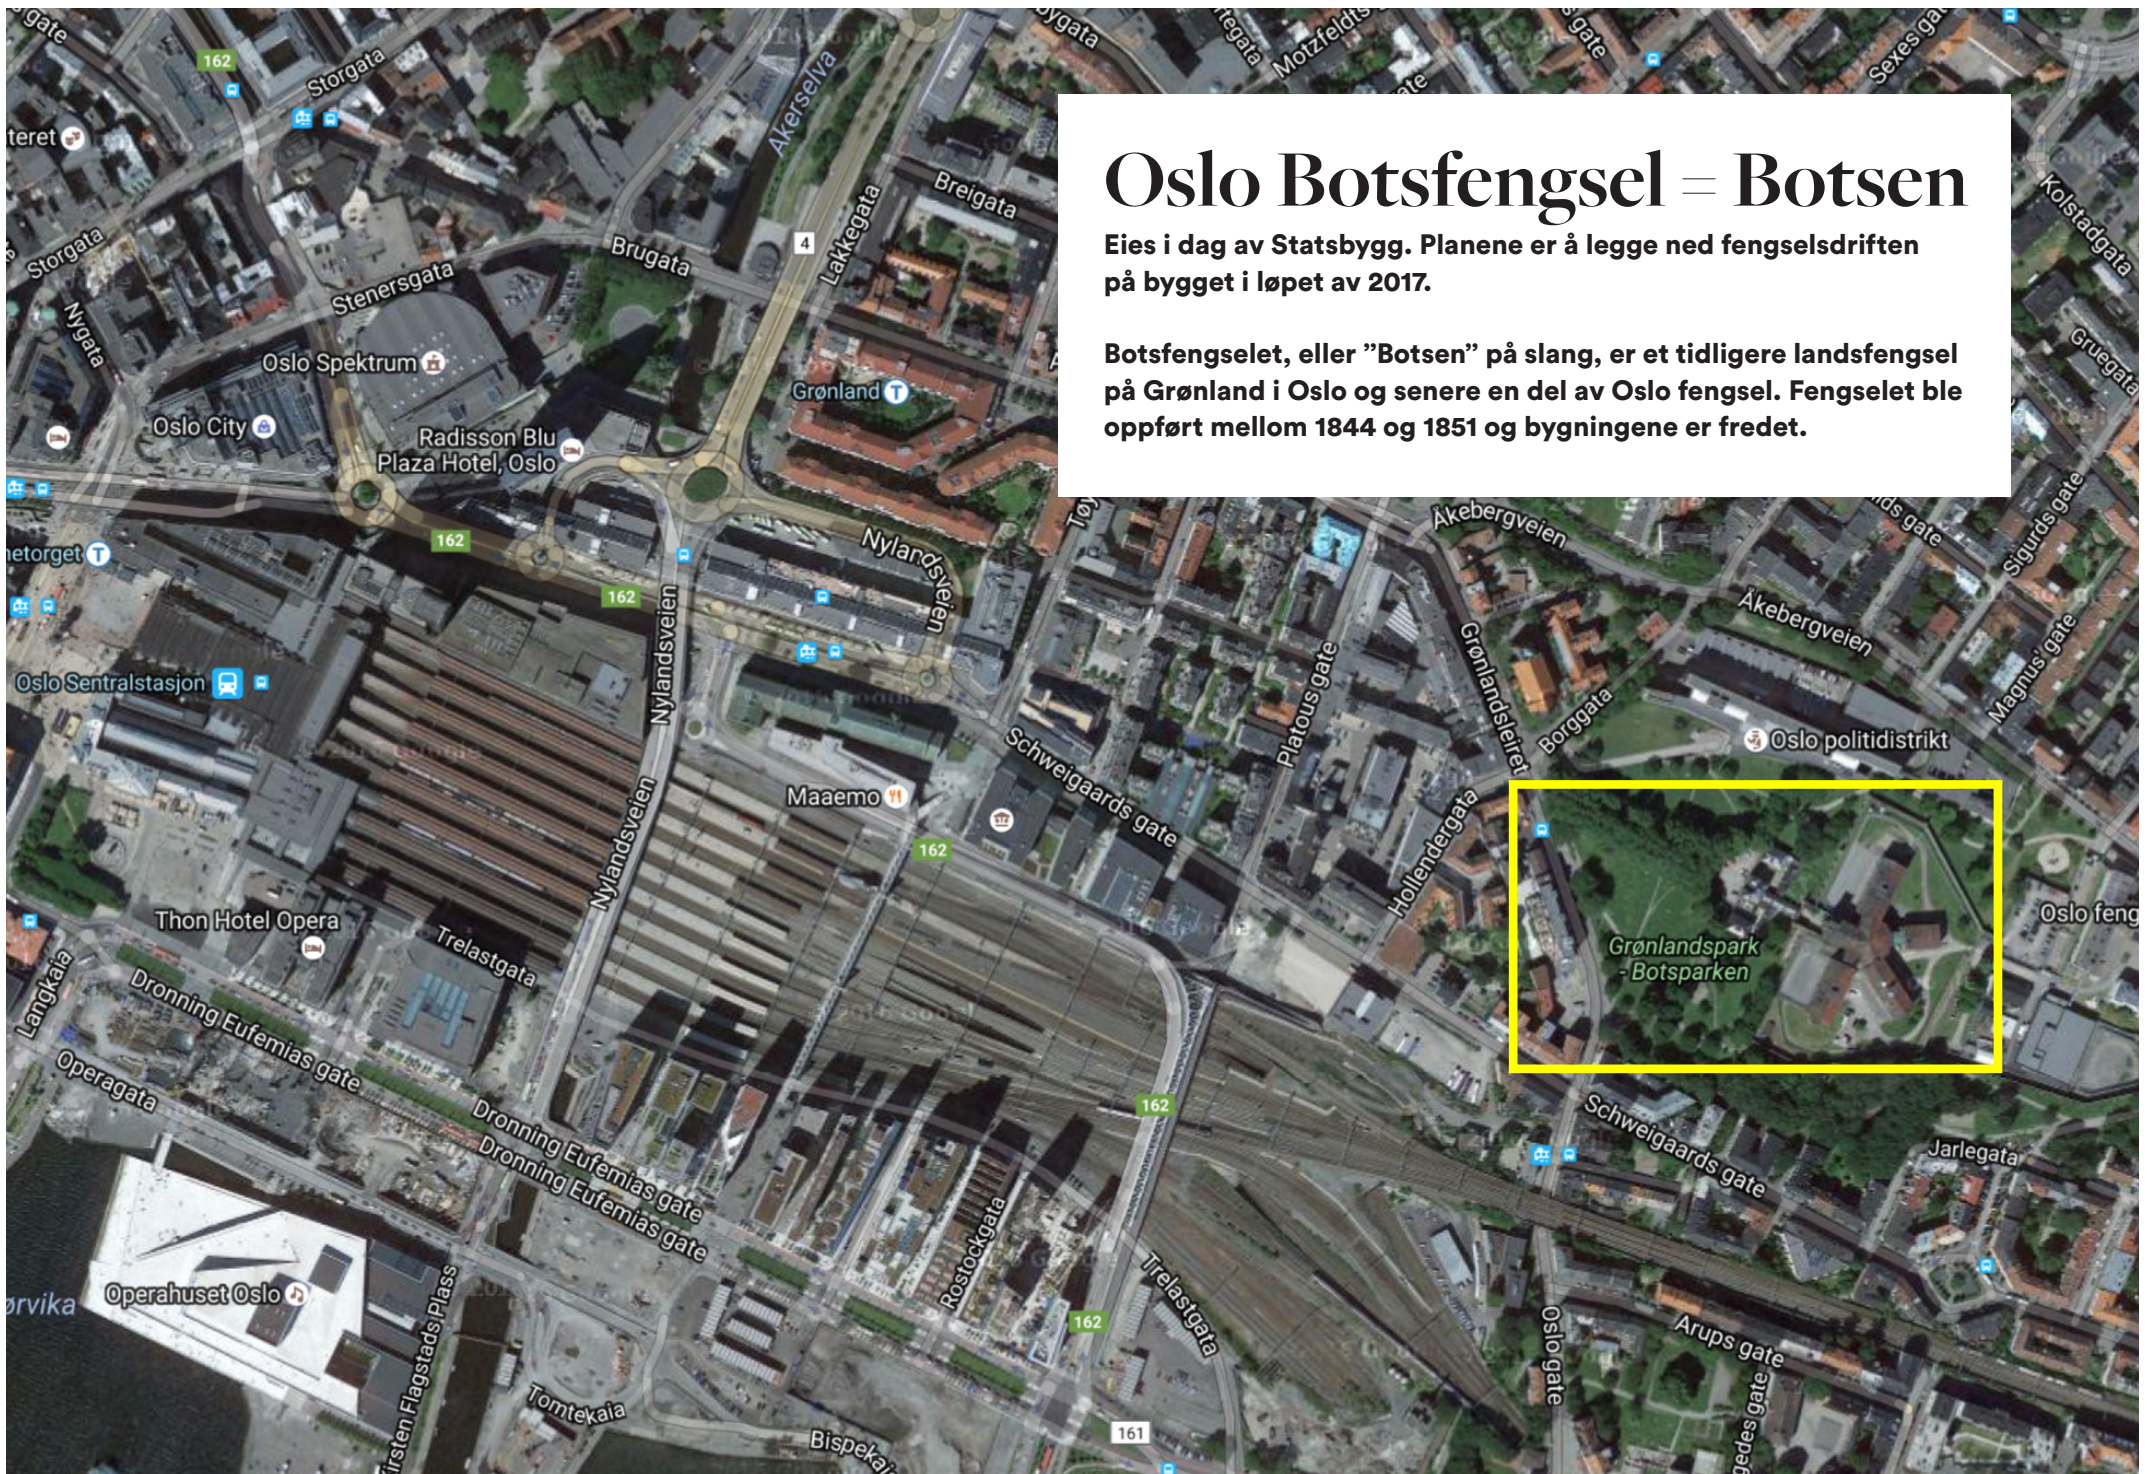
Oslo Botsfengsel = Botsen

Eies i dag av Statsbygg. Planene er å legge ned fengselsdriften på bygget i løpet av 2017.

Botsfengselet, eller "Botsen" på slang, er et tidligere landsfengsel på Grønland i Oslo og senere en del av Oslo fengsel. Fengselet ble oppført mellom 1844 og 1851 og bygningene er fredet.

gate
162
Storgata
teret
Akerselva
Breigata
Brugata
4
Lakkegata
Storgata
Stenersgata
Nygata
Oslo Spektrum
Grønland
Oslo City
Radisson Blu Plaza Hotel, Oslo
162
Nylandsveien
etorget
162
Akebergveien
Åkebergveien
Oslo Sentralstasjon
Nylandsveien
Schweigaards gate
Platous gate
Grønlandsleiret
Borggata
Oslo politidistrikt
Maaemo
162
Hollendergata
Nylandsveien
Thon Hotel Opera
Trelastgata
Grønlandspark - Botsparken
Oslo feng
Langkaia
Dronning Eufemias gate
Operagata
Dronning Eufemias gate
Dronning Eufemias gate
162
Schweigaards gate
Jarlegata
Rostockgata
Trelastgata
162
Arups gate
ørvika
Operahuset Oslo
Kirsten Flagstads Plass
Tomtekaia
Bispekaia
161
Oslo gate
Toy
Motzfeldts
Sexes ga
Kolstadgata
Gruegata
Sigurds gate
Magnus gate
ygata
rtegata
gate
ds gate
edes gate